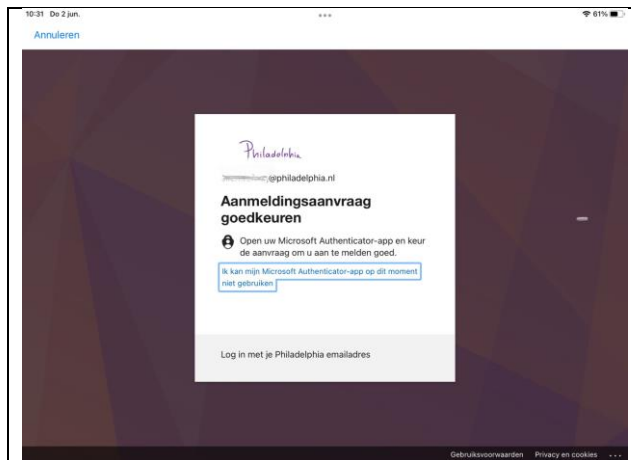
10:31 Do 2 jun.

61%

Annuleren

Philadelphia

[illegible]@philadelphia.nl

Aanmeldingsaanvraag goedkeuren

Open uw Microsoft Authenticator-app en keur de aanvraag om u aan te melden goed.

Ik kan mijn Microsoft Authenticator-app op dit moment niet gebruiken

Log in met je Philadelphia emailadres

Gebruiksvoorwaarden Privacy en cookies ...